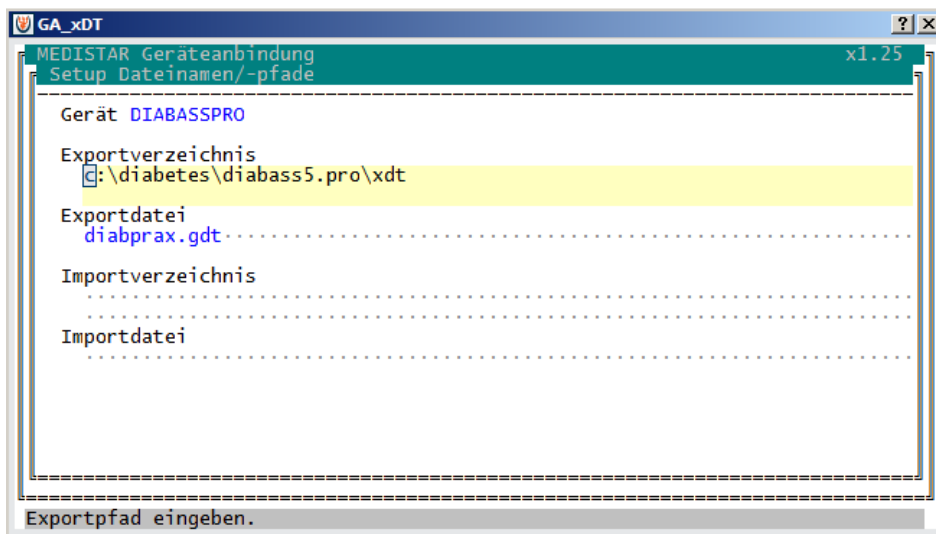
GA_xDT

?

X

MEDISTAR Geräteanbindung x1.25

Setup Dateinamen/-pfade

Gerät DIABASSPRO

Exportverzeichnis
C:\diabetes\diabass5.pro\xdt

Exportdatei
diabprax.gdt

Importverzeichnis

Importdatei

Exportpfad eingeben.